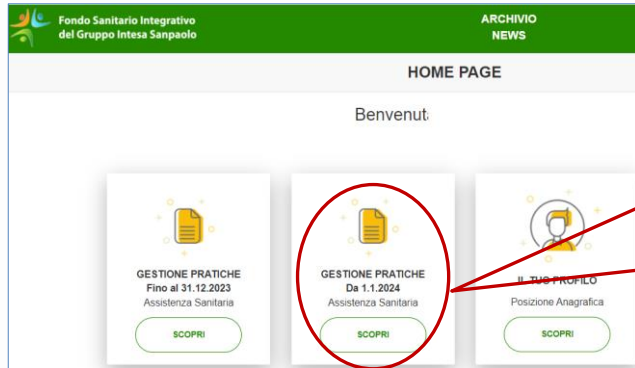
Fondo Sanitario Integrativo del Gruppo Intesa Sanpaolo

ARCHIVIO NEWS

HOME PAGE

Benvenut

GESTIONE PRATICHE
Fino al 31.12.2023
Assistenza Sanitaria

SCOPRI

GESTIONE PRATICHE
Da 1.1.2024
Assistenza Sanitaria

SCOPRI

IL TUO PROFILO
Posizione Anagrafica

SCOPRI